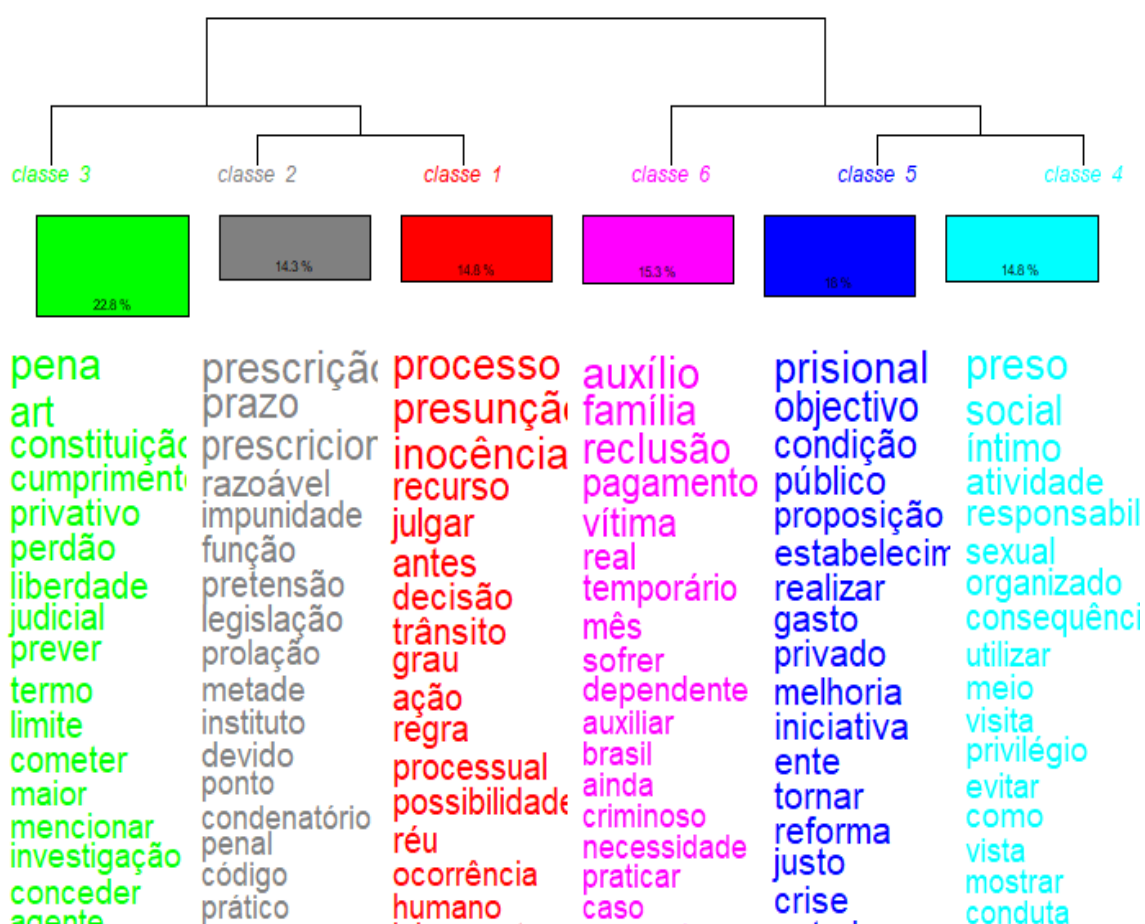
classe 3
classe 2
classe 1
classe 6
classe 5
classe 4

22.8 %
14.3 %
14.8 %
15.3 %
18 %
14.8 %

pena
art
constituiçã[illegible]
cumpriment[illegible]
privativo
perdão
liberdade
judicial
prever
termo
limite
cometer
maior
mencionar
investigação
conceder
agente

prescriçã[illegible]
prazo
prescricior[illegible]
razoável
impunidade
função
pretensão
legislação
prolação
metade
instituto
devido
ponto
condenatório
penal
código
prático

processo
presunçã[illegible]
inocência
recurso
julgar
antes
decisão
trânsito
grau
ação
regra
processual
possibilidade
réu
ocorrência
humano

auxílio
família
reclusão
pagamento
vítima
real
temporário
mês
sofrer
dependente
auxiliar
brasil
ainda
criminoso
necessidade
praticar
caso

prisional
objectivo
condição
público
proposição
estabelecim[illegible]
realizar
gasto
privado
melhoria
iniciativa
ente
tornar
reforma
justo
crise

preso
social
íntimo
atividade
responsabil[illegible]
sexual
organizado
consequênci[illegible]
utilizar
meio
visita
privilégio
evitar
como
vista
mostrar
conduta